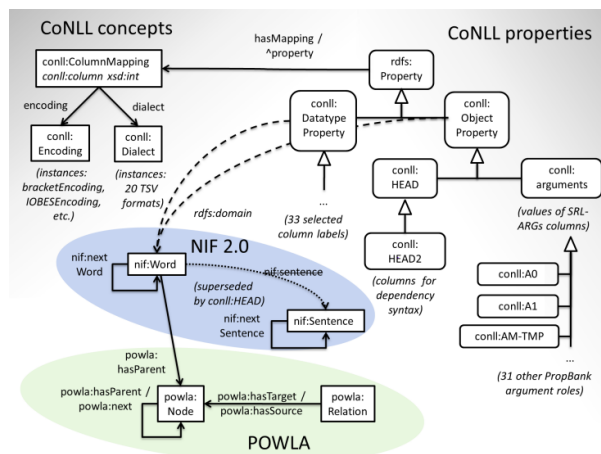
CoNLL concepts

CoNLL properties

hasMapping / ^property

conll:ColumnMapping
conll:column xsd:int

rdfs: Property

encoding

dialect

conll: Datatype Property

conll: Object Property

conll: Encoding

conll: Dialect

conll: HEAD

conll: arguments

(instances: bracketEncoding, IOBESEncoding, etc.)

(instances: 20 TSV formats)

...

(33 selected column labels)

(values of SRL-ARGs columns)

rdfs:domain

NIF 2.0

conll: HEAD2

nif:next Word

nif:Word

nif:sentence

(superseded by conll:HEAD)

(columns for dependency syntax)

conll:A0

conll:A1

nif:next Sentence

nif:Sentence

conll:AM-TMP

powla: hasParent

...

powla:hasParent / powla:next

powla: Node

powla:hasTarget / powla:hasSource

powla: Relation

(31 other PropBank argument roles)

POWLA